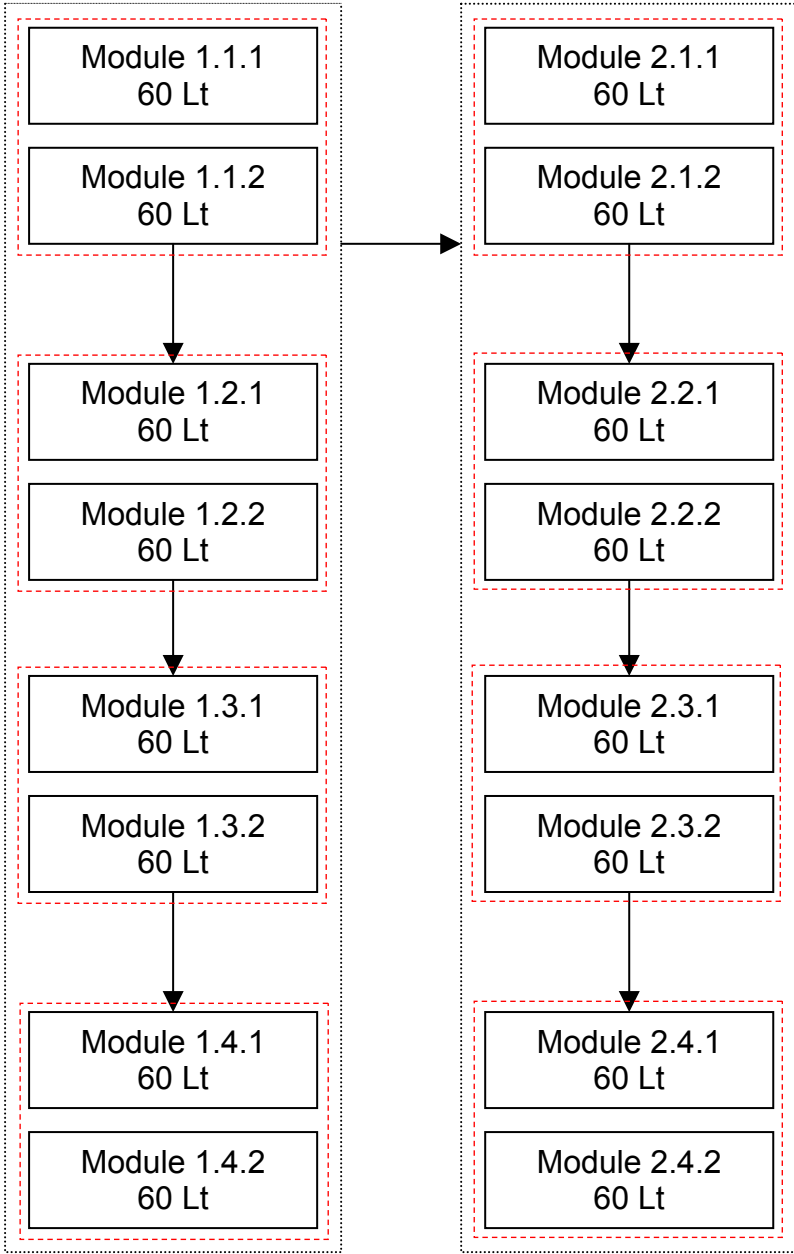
Module 1.1.1
60 Lt

Module 1.1.2
60 Lt

Module 1.2.1
60 Lt

Module 1.2.2
60 Lt

Module 1.3.1
60 Lt

Module 1.3.2
60 Lt

Module 1.4.1
60 Lt

Module 1.4.2
60 Lt

Module 2.1.1
60 Lt

Module 2.1.2
60 Lt

Module 2.2.1
60 Lt

Module 2.2.2
60 Lt

Module 2.3.1
60 Lt

Module 2.3.2
60 Lt

Module 2.4.1
60 Lt

Module 2.4.2
60 Lt